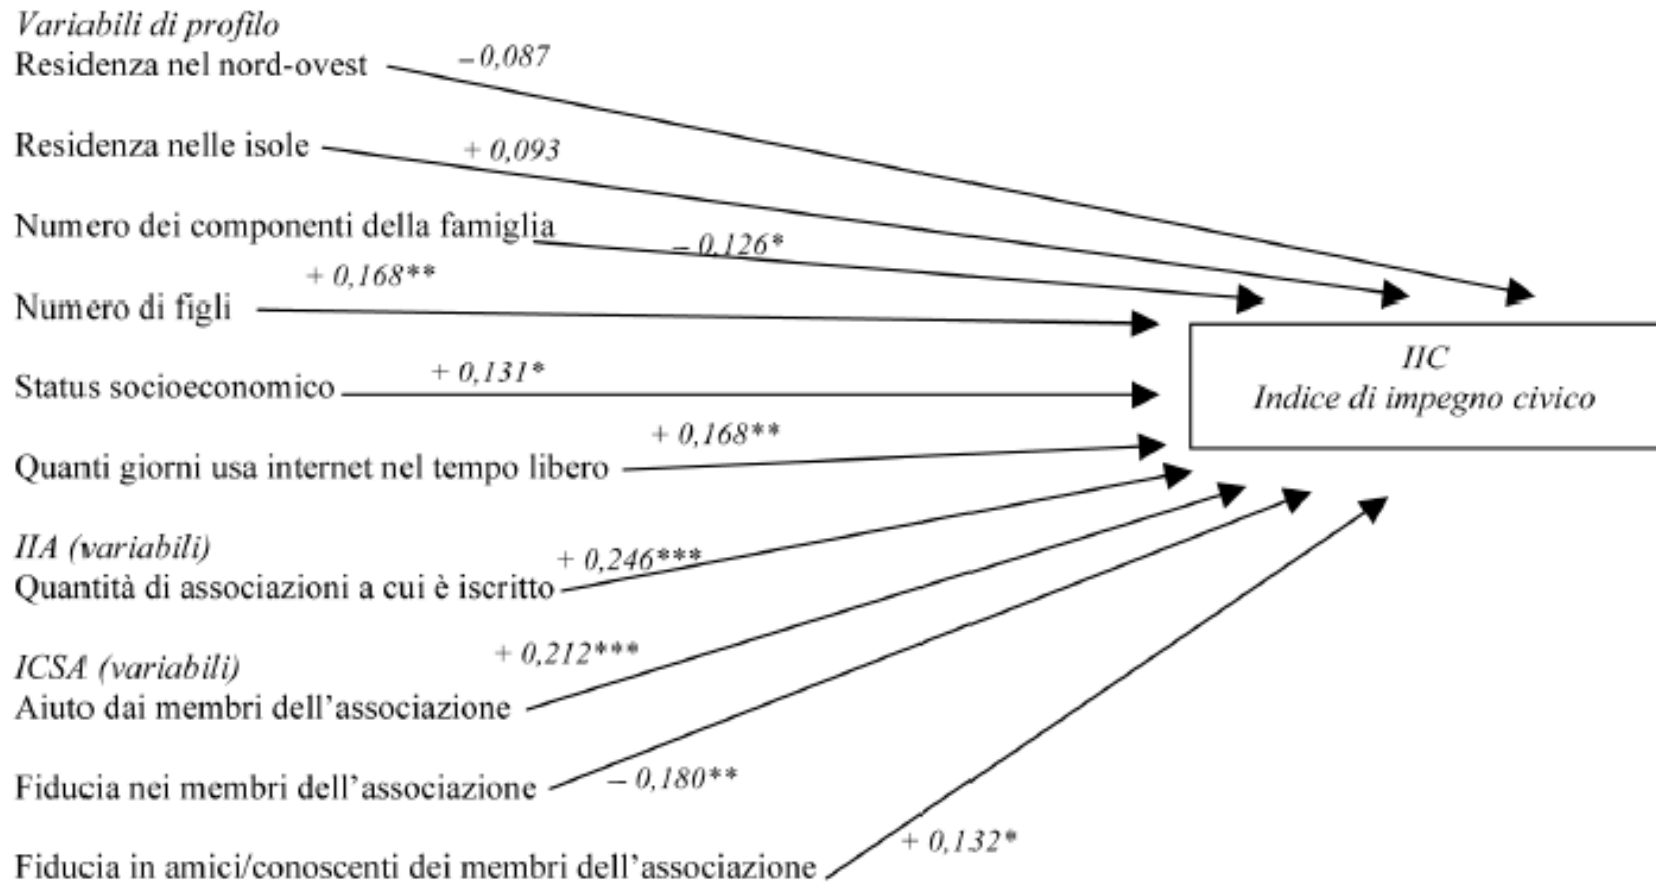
*Variabili di profilo*
Residenza nel nord-ovest $-0,087$

Residenza nelle isole $+0,093$

Numero dei componenti della famiglia $-0,126^{*}$

$+0,168^{**}$
Numero di figli

Status socioeconomico $+0,131^{*}$

$+0,168^{**}$
Quanti giorni usa internet nel tempo libero

*IIC*
*Indice di impegno civico*

*IIA (variabili)*
$+0,246^{***}$
Quantità di associazioni a cui è iscritto

*ICSA (variabili)*
$+0,212^{***}$
Aiuto dai membri dell'associazione

Fiducia nei membri dell'associazione $-0,180^{**}$

$+0,132^{*}$
Fiducia in amici/conoscenti dei membri dell'associazione